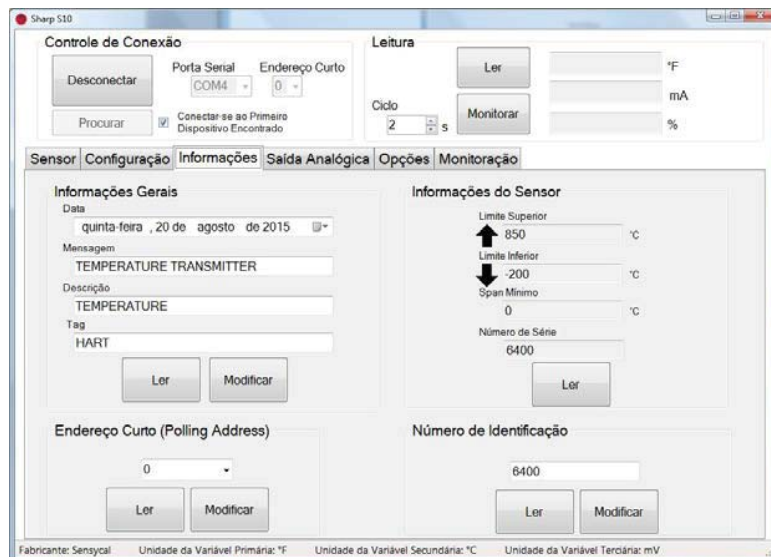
Sharp S10

Controle de Conexão

Desconectar

Porta Serial
COM4

Endereço Curto
0

Procurar

Conectar-se ao Primeiro Dispositivo Encontrado

Leitura

Ler

°F

mA

Ciclo
2 s

Monitorar

%

Sensor | Configuração | Informações | Saída Analógica | Opções | Monitoração

Informações Gerais

Data
quinta-feira , 20 de agosto de 2015

Mensagem
TEMPERATURE TRANSMITTER

Descrição
TEMPERATURE

Tag
HART

Ler

Modificar

Informações do Sensor

Limite Superior
850
°C

Limite Inferior
-200
°C

Span Mínimo
0
°C

Número de Série
6400

Ler

Endereço Curto (Polling Address)

0

Ler

Modificar

Número de Identificação

6400

Ler

Modificar

Fabricante: Sensycal Unidade da Variável Primária: °F Unidade da Variável Secundária: °C Unidade da Variável Terciária: mV